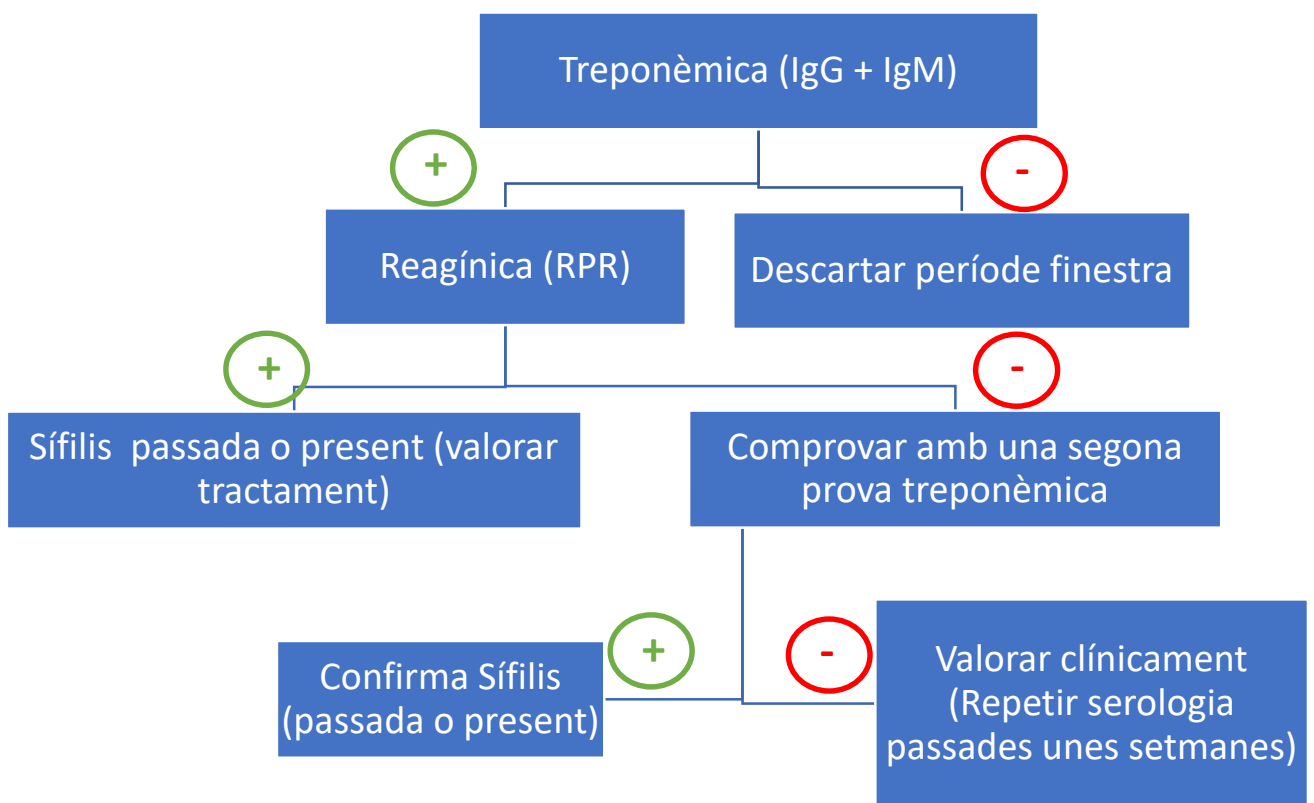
Treponèmica (IgG + IgM)

+

-

Reagínica (RPR)

Descartar període finestra

+

-

Sífilis  passada o present (valorar tractament)

Comprovar amb una segona prova treponèmica

+

-

Confirma Sífilis (passada o present)

Valorar clínicament (Repetir serologia passades unes setmanes)